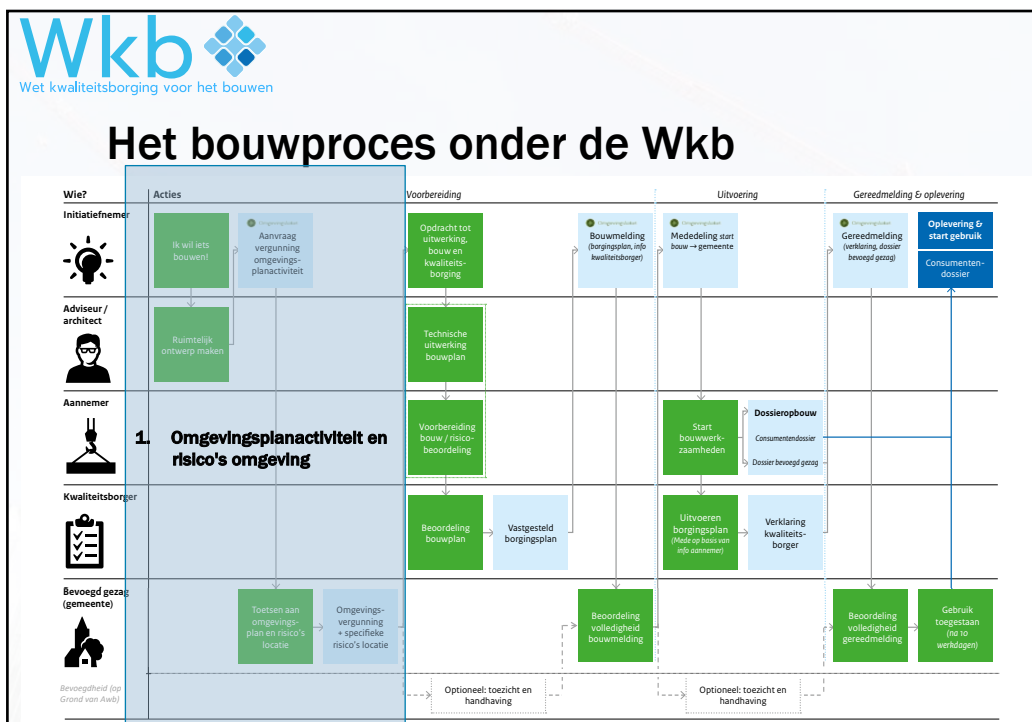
Wkb
Wet kwaliteitsborging voor het bouwen

Het bouwproces onder de Wkb

Wie?
Acties
Voorbereiding
Uitvoering
Gereedmelding & oplevering

Initiatiefnemer
Ik wil iets bouwen!
Omgevingsloket
Aanvraag vergunning omgevingsplanactiviteit
Opdracht tot uitwerking, bouw en kwaliteitsborging
Omgevingsloket
Bouwmelding (borgingsplan, info kwaliteitsborger)
Omgevingsloket
Mededeling start bouw → gemeente
Omgevingsloket
Gereedmelding (verklaring, dossier bevoegd gezag)
Oplevering & start gebruik
Consumentendossier

Adviseur / architect
Ruimtelijk ontwerp maken
Technische uitwerking bouwplan

Aannemer
1. Omgevingsplanactiviteit en risico's omgeving
Voorbereiding bouw / risicobeoordeling
Start bouwwerkzaamheden
Dossieropbouw
Consumentendossier
Dossier bevoegd gezag

Kwaliteitsborger
Beoordeling bouwplan
Vastgesteld borgingsplan
Uitvoeren borgingsplan (Mede op basis van info aannemer)
Verklaring kwaliteitsborger

Bevoegd gezag (gemeente)
Toetsen aan omgevingsplan en risico's locatie
Omgevingsvergunning + specifieke risico's locatie
Beoordeling volledigheid bouwmelding
Beoordeling volledigheid gereedmelding
Gebruik toegestaan (na 10 werkdagen)

Bevoegdheid (op Grond van Awb)
Optioneel: toezicht en handhaving
Optioneel: toezicht en handhaving